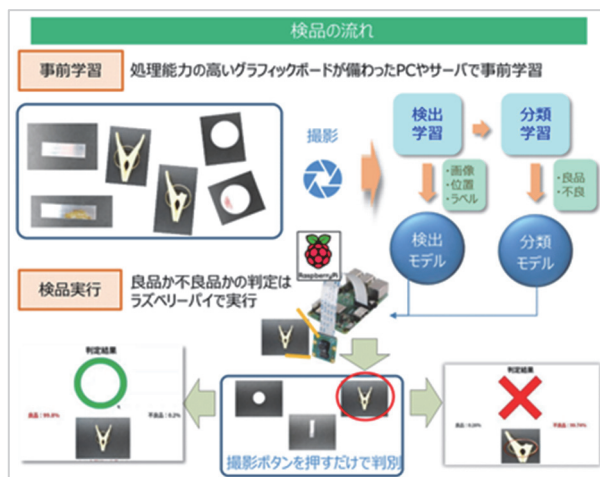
検品の流れ

事前学習　処理能力の高いグラフィックボードが備わったPCやサーバで事前学習

撮影

検出学習

分類学習

・画像
・位置
・ラベル

・良品
・不良

検出モデル

分類モデル

Raspberry Pi

検品実行　良品か不良品かの判定はラズベリーパイで実行

判定結果

良品：99.8%

不良品：0.2%

撮影ボタンを押すだけで判別

判定結果

良品：0.26%

不良品：99.74%